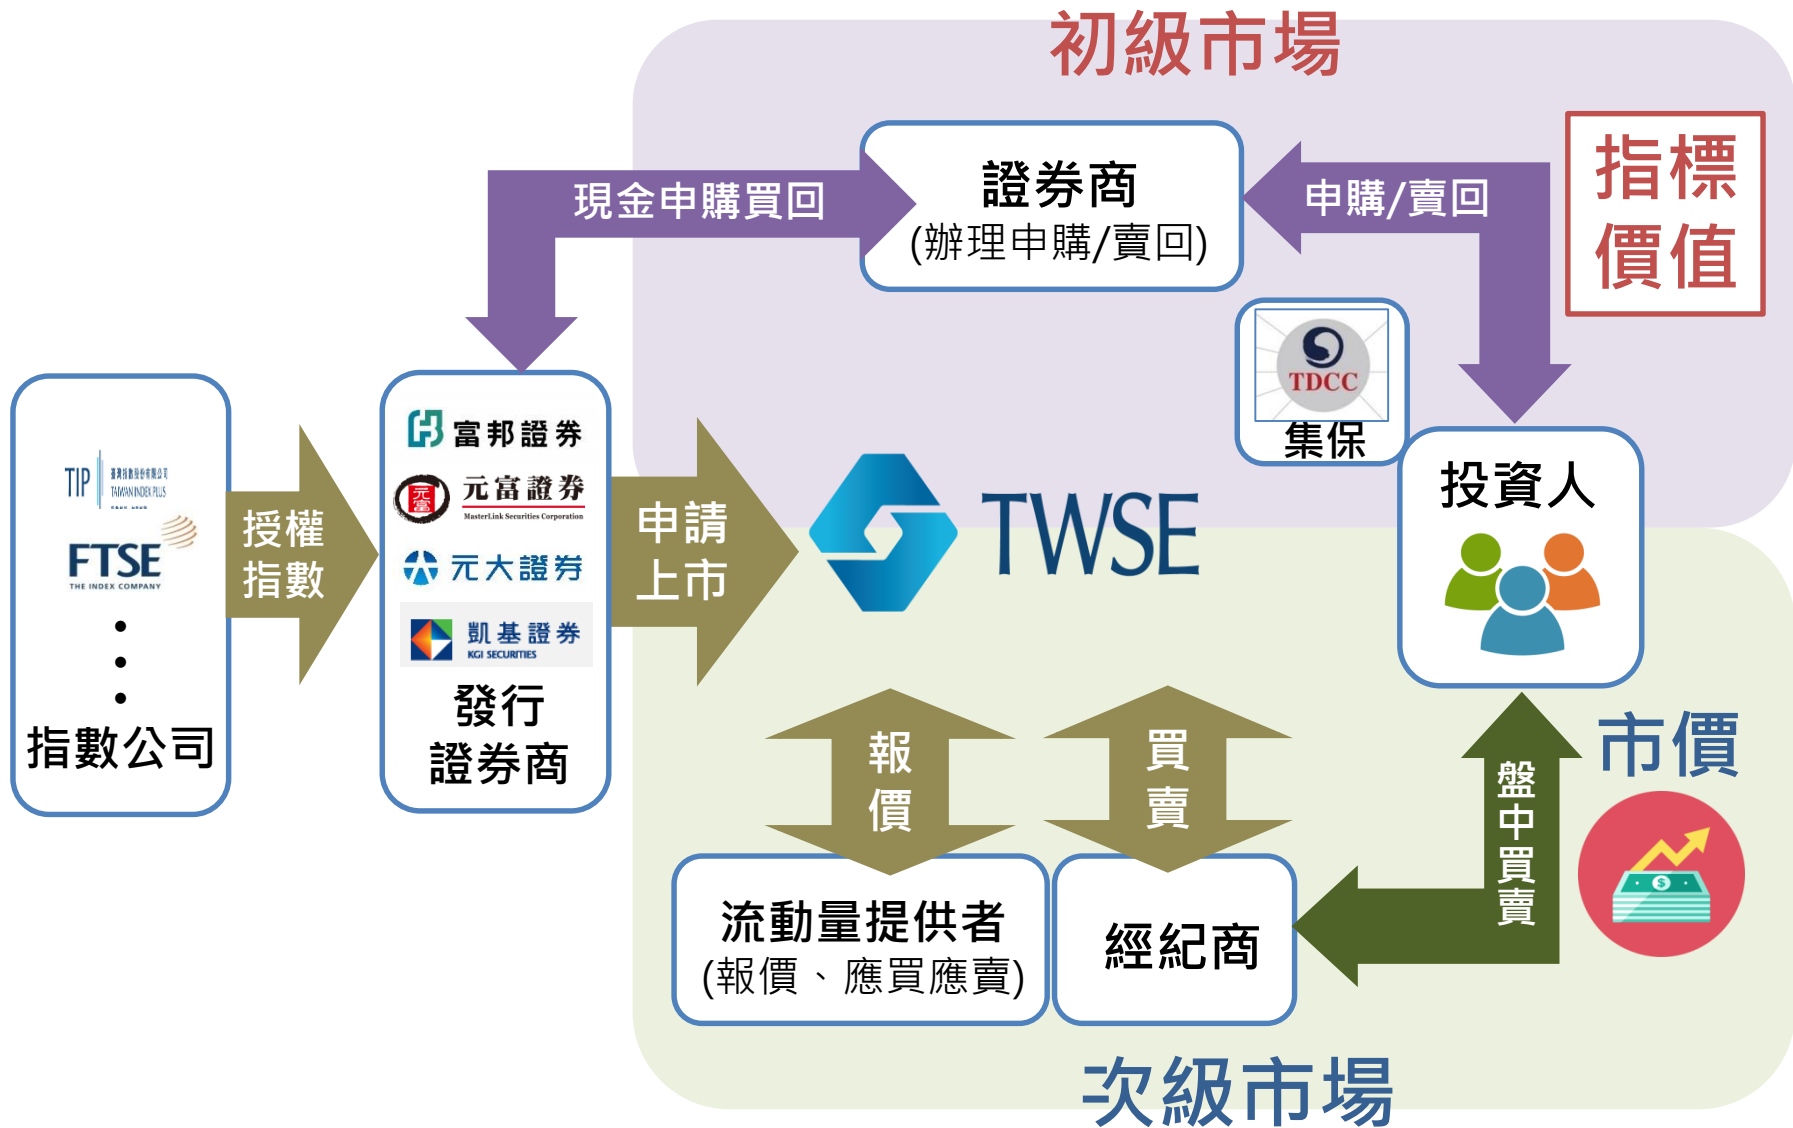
初級市場

現金申購買回

證券商
(辦理申購/賣回)

申購/賣回

指標價值

TDCC
集保

TIP 臺灣指數股份有限公司 TAIWAN INDEX PLUS

FTSE THE INDEX COMPANY

⋮

指數公司

授權指數

富邦證券
元富證券 MasterLink Securities Corporation
元大證券
凱基證券 KGI SECURITIES

發行證券商

申請上市

TWSE

投資人

報價

買賣

盤中買賣

市價

流動量提供者
(報價、應買應賣)

經紀商

次級市場